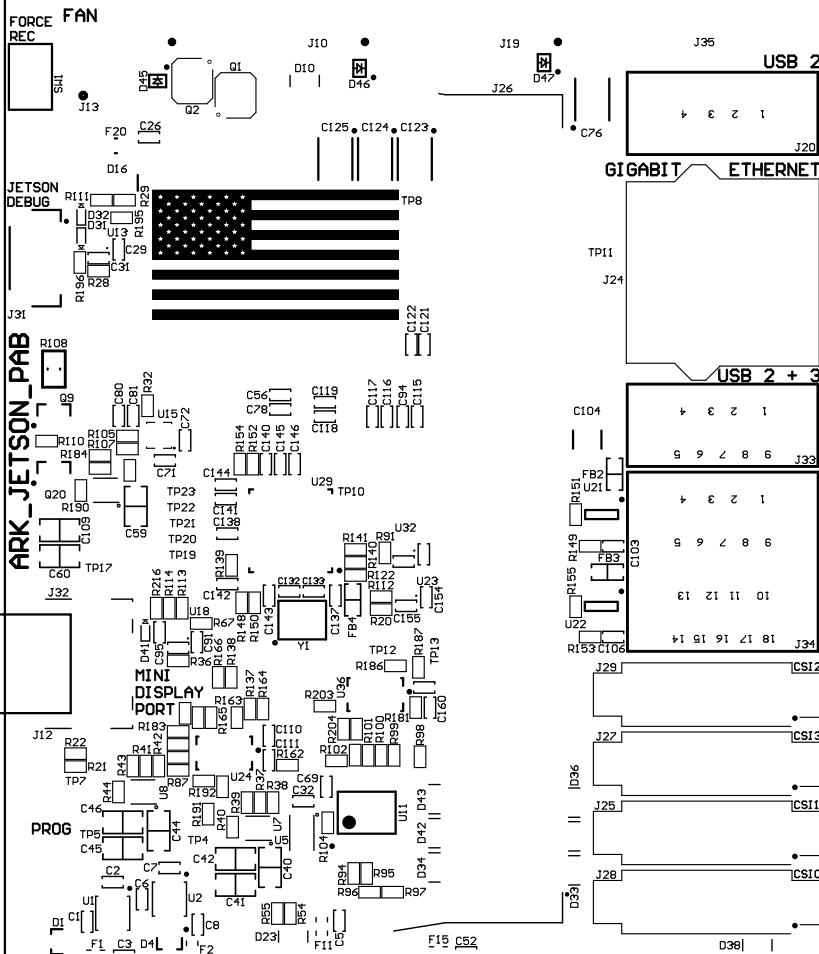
FORCE REC
FAN
SW1
J13
D45
Q1
Q2
J10
D10
D46
J19
D47
J26
J35
USB 2
4 3 2 1
J20
C76
F20
C26
C125 C124 C123
D16
GIGABIT ETHERNET
JETSON DEBUG
R111
R29
D32
D31
R195
U13
C29
C31
R196
R28
TP8
TP11
J24
J31
C122
C121
ARK_JETSON_PAB
R108
Q9
C80
C81
R32
U15
C72
C56
C78
C119
C118
C117
C116
C94
C115
USB 2 + 3
4 3 2 1
5 6 7 8 9
J33
C104
R110
R105
R107
R184
C71
R154
R152
C140
C145
C146
C144
FB2
U21
R151
U29
TP10
Q20
R190
C59
TP23
TP22
C141
TP21
C138
TP20
TP19
C109
C60
TP17
R139
R141
R91
U32
R140
R122
4 3 2 1
5 6 7 8 9
R149
FB3
C103
J32
R216
R114
R113
U18
C142
R67
C91
C143
C132
C133
Y1
C137
FB4
R112
R20
U23
C155
C154
R155
13 12 11 10
U22
R153
C106
18 17 16 15 14
J34
D41
C95
R36
R166
R138
R148
R150
TP12
R186
R187
TP13
J29
CSI2
MINI DISPLAY PORT
R137
R164
R163
R165
R203
U36
R181
C160
R183
C110
C111
R162
R204
R101
R100
R99
R102
R98
J27
CSI3
J12
R22
R41
R42
R43
R21
TP7
R87
U24
R192
R37
R38
C69
C32
U11
D36
D43
R44
U8
R191
R39
R40
U7
U5
R104
J25
CSI1
C46
PROG
TP5
C45
C44
TP4
C42
C40
D42
C2
C7
C6
U1
U2
C8
C41
R94
R95
R96
R97
D34
J28
CSI0
D1
C1
R55
R54
D33
F1
C3
D4
F2
D23
F11
C5
F15
C52
D38